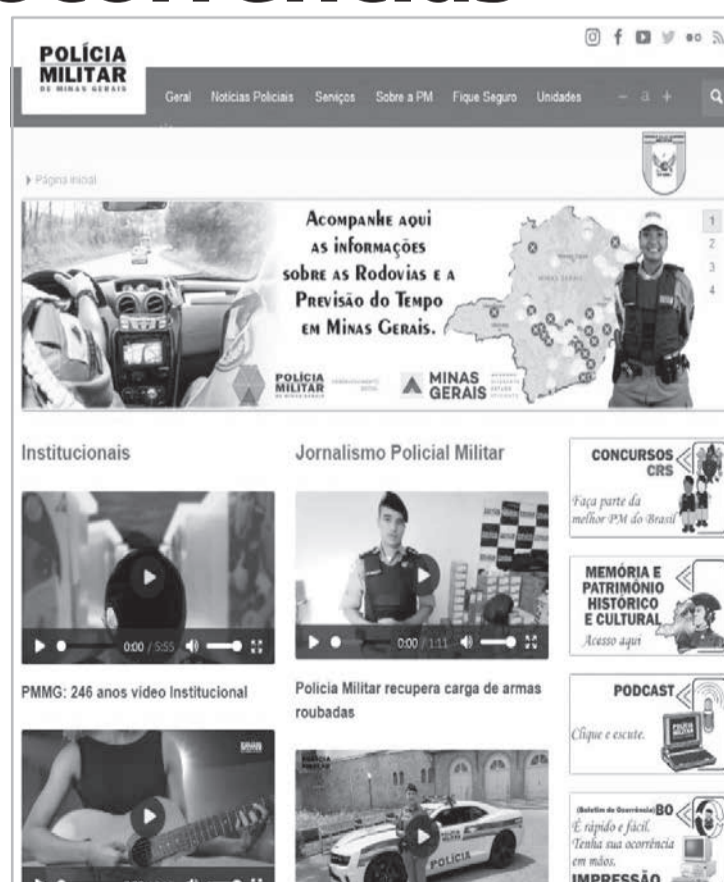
POLÍCIA MILITAR DE MINAS GERAIS

Geral Notícias Policiais Serviços Sobre a PM Fique Seguro Unidades – a +

▸ Página inicial

Acompanhe aqui as informações sobre as Rodovias e a Previsão do Tempo em Minas Gerais.

POLÍCIA MILITAR DE MINAS GERAIS

MINAS GERAIS

1
2
3
4

Institucionais

0:00 / 5:55

PMMG: 246 anos vídeo Institucional

Jornalismo Policial Militar

0:00 / 1:11

Polícia Militar recupera carga de armas roubadas

POLÍCIA

CONCURSOS CRS
Faça parte da melhor PM do Brasil

MEMÓRIA E PATRIMÔNIO HISTÓRICO E CULTURAL
Acesso aqui

PODCAST
Clique e escute.

(Boletim de Ocorrência) BO
É rápido e fácil.
Tenha sua ocorrência em mãos.
IMPRESSÃO